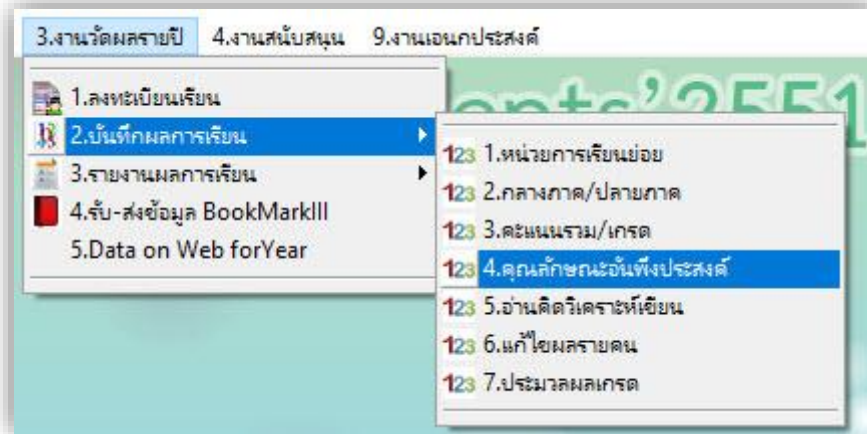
3.งานวัดผลรายปี 4.งานสนับสนุน 9.งานเอนกประสงค์

1.ลงทะเบียนเรียน
2.บันทึกผลการเรียน
3.รายงานผลการเรียน
4.รับ-ส่งข้อมูล BookMarkIII
5.Data on Web forYear

1.หน่วยการเรียนย่อย
2.กลางภาค/ปลายภาค
3.คะแนนรวม/เกรด
4.คุณลักษณะอันพึงประสงค์
5.อ่านคิดวิเคราะห์เขียน
6.แก้ไขผลรายคน
7.ประมวลผลเกรด

ents'2551